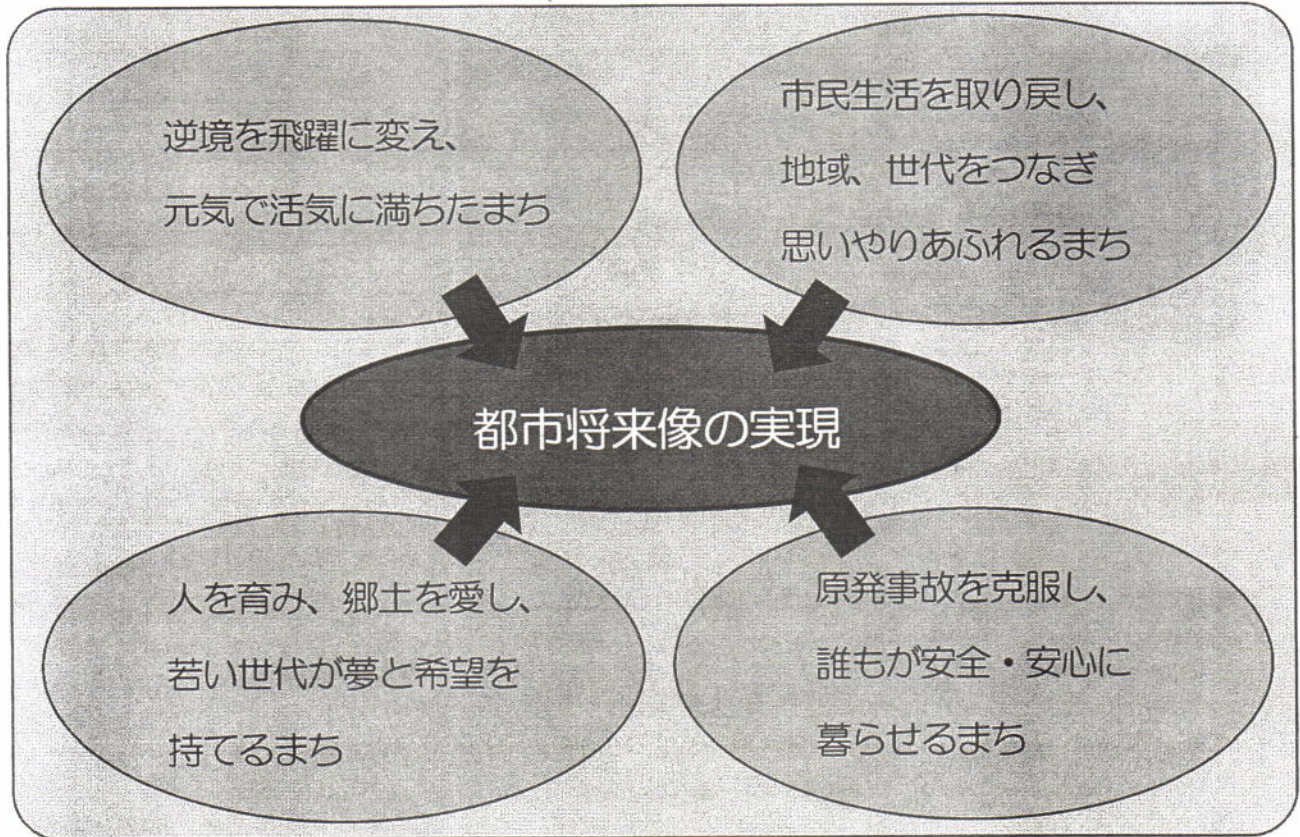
逆境を飛躍に変え、
元気で活気に満ちたまち

市民生活を取り戻し、
地域、世代をつなぎ
思いやりあふれるまち

都市将来像の実現

人を育み、郷土を愛し、
若い世代が夢と希望を
持てるまち

原発事故を克服し、
誰もが安全・安心に
暮らせるまち